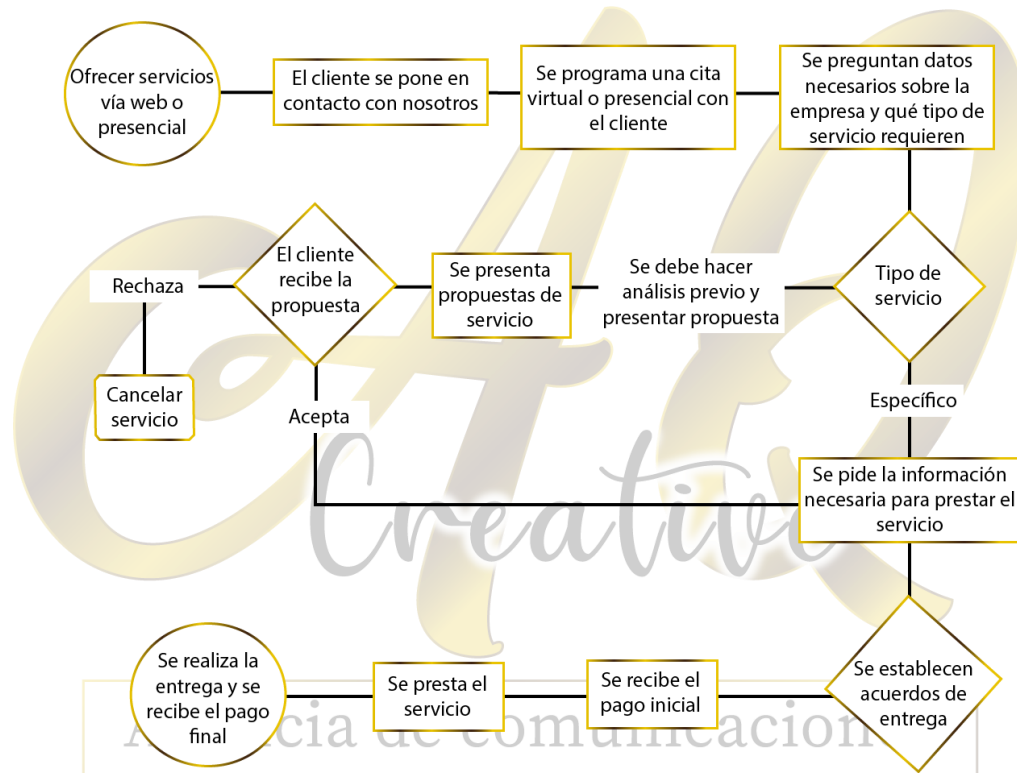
Ofrecer servicios vía web o presencial

El cliente se pone en contacto con nosotros

Se programa una cita virtual o presencial con el cliente

Se preguntan datos necesarios sobre la empresa y qué tipo de servicio requieren

Tipo de servicio

Se debe hacer análisis previo y presentar propuesta

Se presenta propuestas de servicio

El cliente recibe la propuesta

Rechaza

Cancelar servicio

Acepta

Específico

Se pide la información necesaria para prestar el servicio

Se establecen acuerdos de entrega

Se recibe el pago inicial

Se presta el servicio

Se realiza la entrega y se recibe el pago final

AC Creative

A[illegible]cia de comunicación